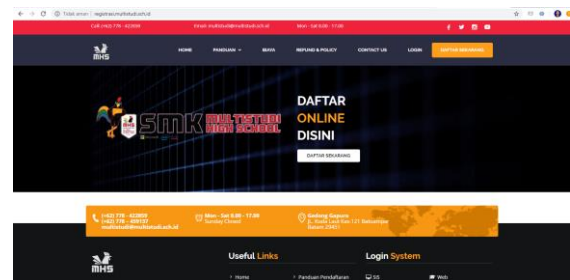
Tidak aman | registrasi.multistudi.sch.id

Call: (+62) 778 - 422809 Email: multistudi@multistudi.sch.id Mon - Sat 8:00 - 17:00

MHS

HOME PANDUAN BIAYA REFUND & POLICY CONTACT US LOGIN DAFTAR SEKARANG

SMK MULTISTUDI HIGH SCHOOL

DAFTAR ONLINE DISINI

DAFTAR SEKARANG

(+62) 778 - 422809 (+62) 778 - 409137 multistudi@multistudi.sch.id

Mon - Sat 8:00 - 17:00 Sunday Closed

Gedung Sapura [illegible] Batam 29431

MHS

Useful Links

Home

Panduan Pendaftaran

Login System

SIS

Web